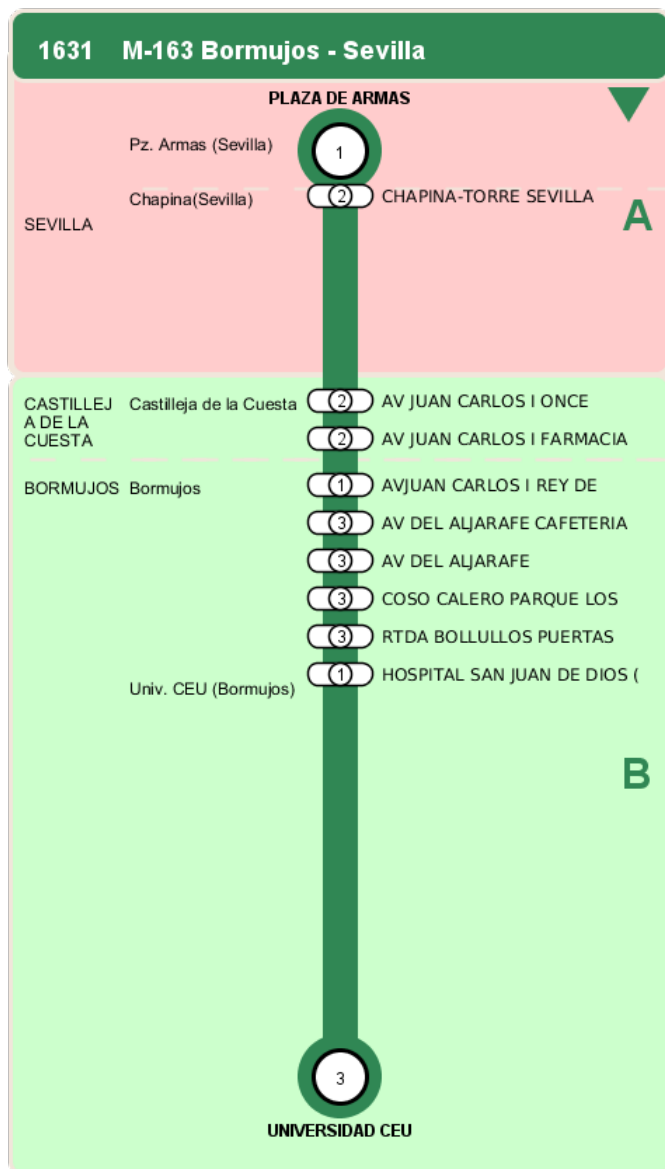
1631 M-163 Bormujos - Sevilla

PLAZA DE ARMAS

Pz. Armas (Sevilla) 1

SEVILLA Chapina(Sevilla) 2 CHAPINA-TORRE SEVILLA

A

CASTILLEJA DE LA CUESTA Castilleja de la Cuesta 2 AV JUAN CARLOS I ONCE

2 AV JUAN CARLOS I FARMACIA

BORMUJOS Bormujos 1 AVJUAN CARLOS I REY DE

3 AV DEL ALJARAFE CAFETERIA

3 AV DEL ALJARAFE

3 COSO CALERO PARQUE LOS

3 RTDA BOLLULLOS PUERTAS

1 HOSPITAL SAN JUAN DE DIOS (

Univ. CEU (Bormujos)

B

3

UNIVERSIDAD CEU